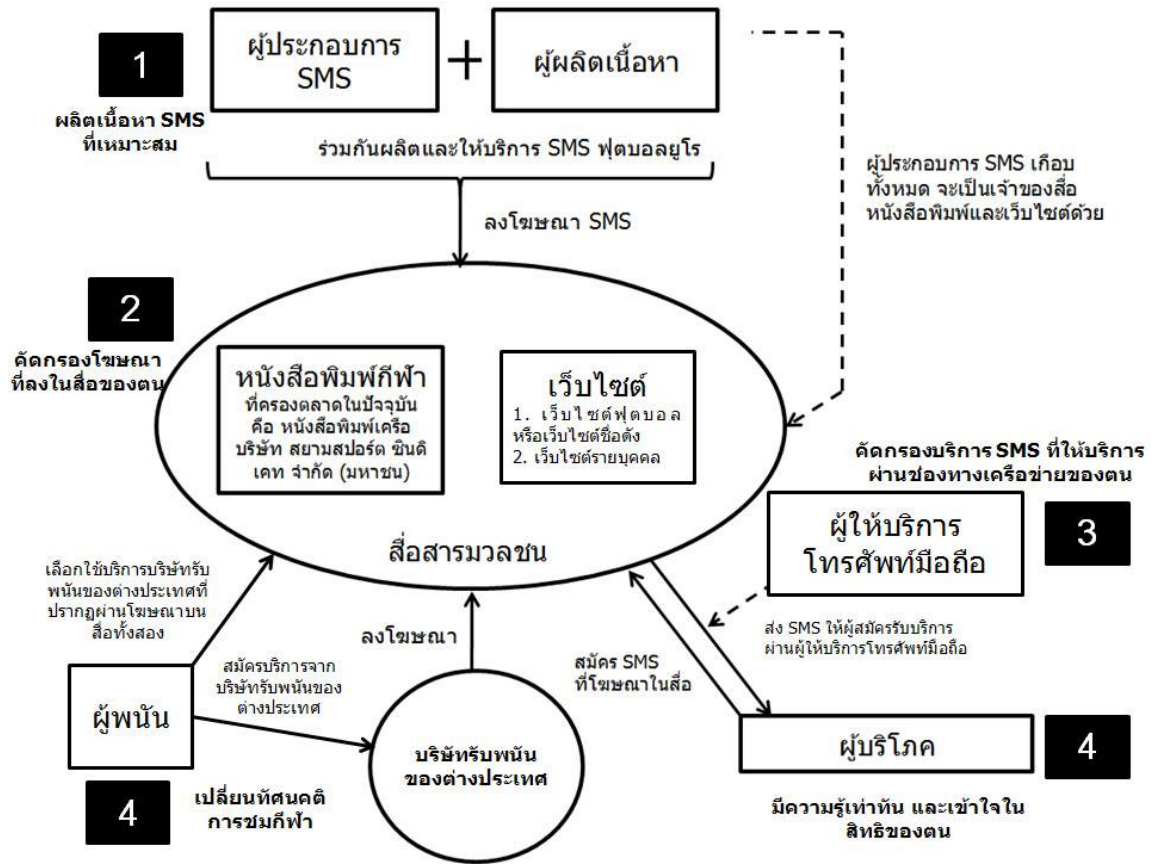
1

ผลิตเนื้อหา SMS ที่เหมาะสม

ผู้ประกอบการ SMS

+

ผู้ผลิตเนื้อหา

ร่วมกันผลิตและให้บริการ SMS ฟุตบอลยูโร

ผู้ประกอบการ SMS เกือบทั้งหมด จะเป็นเจ้าของสื่อหนังสือพิมพ์และเว็บไซต์ด้วย

ลงโฆษณา SMS

2

คัดกรองโฆษณาที่ลงในสื่อของตน

หนังสือพิมพ์กีฬา
ที่ครองตลาดในปัจจุบัน คือ หนังสือพิมพ์เครือบริษัท สยามสปอร์ต ซินดิเคท จำกัด (มหาชน)

เว็บไซต์
1. เว็บไซต์ฟุตบอล หรือเว็บไซต์ชื่อดัง
2. เว็บไซต์รายบุคคล

คัดกรองบริการ SMS ที่ให้บริการผ่านช่องทางเครือข่ายของตน

สื่อสารมวลชน

ผู้ให้บริการโทรศัพท์มือถือ

3

เลือกใช้บริการบริษัทรับพนันของต่างประเทศที่ปรากฏผ่านโฆษณาบนสื่อทั้งสอง

ลงโฆษณา

ส่ง SMS ให้ผู้สมัครรับบริการผ่านผู้ให้บริการโทรศัพท์มือถือ

สมัครบริการจากบริษัทรับพนันของต่างประเทศ

สมัคร SMS ที่โฆษณาในสื่อ

ผู้พนัน

บริษัทรับพนันของต่างประเทศ

ผู้บริโภค

4

4

เปลี่ยนทัศนคติการชมกีฬา

มีความรู้เท่าทัน และเข้าใจในสิทธิของตน